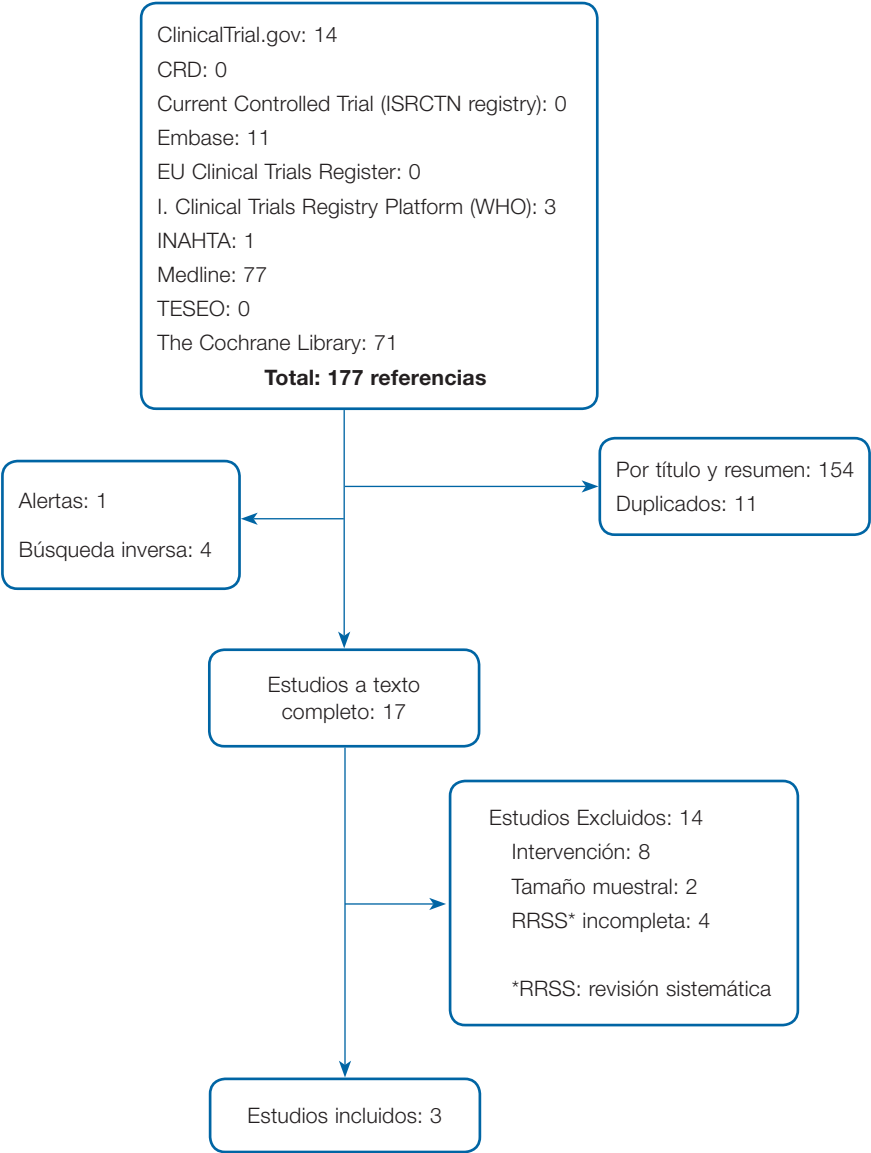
ClinicalTrial.gov: 14
CRD: 0
Current Controlled Trial (ISRCTN registry): 0
Embase: 11
EU Clinical Trials Register: 0
I. Clinical Trials Registry Platform (WHO): 3
INAHTA: 1
Medline: 77
TESEO: 0
The Cochrane Library: 71
**Total: 177 referencias**

Alertas: 1
Búsqueda inversa: 4

Por título y resumen: 154
Duplicados: 11

Estudios a texto completo: 17

Estudios Excluidos: 14
Intervención: 8
Tamaño muestral: 2
RRSS* incompleta: 4

*RRSS: revisión sistemática

Estudios incluidos: 3